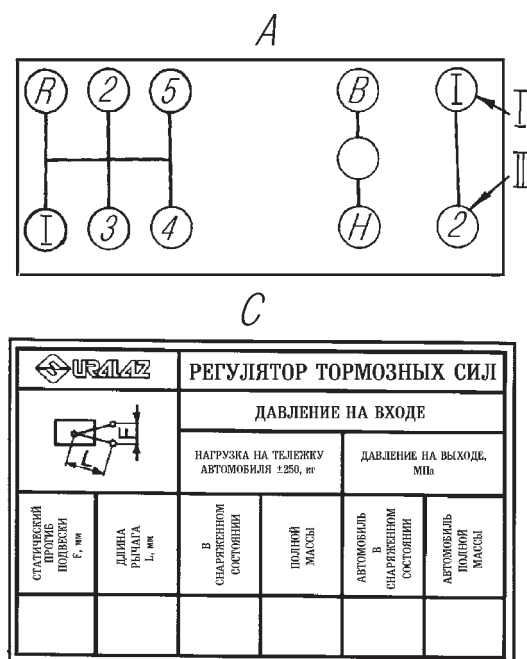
A

R 2 5 B I I
I 3 4 H 2 II

C

| URALAZ | РЕГУЛЯТОР ТОРМОЗНЫХ СИЛ | | | |
|---|---|---|---|---|
| F L | ДАВЛЕНИЕ НА ВХОДЕ | | | |
| | НАГРУЗКА НА ТЕЛЕЖКУ АВТОМОБИЛЯ ±250, кг | | ДАВЛЕНИЕ НА ВЫХОДЕ, МПа | |
| СТАТИЧЕСКИЙ ПРОГИБ ПОДВЕСКИ F, мм | ДЛИНА РЫЧАГА L, мм | В СНАРЯЖЕННОМ СОСТОЯНИИ | ПОЛНОЙ МАССЫ | АВТОМОБИЛЬ В СНАРЯЖЕННОМ СОСТОЯНИИ | АВТОМОБИЛЬ ПОЛНОЙ МАССЫ |
| | | | | | |